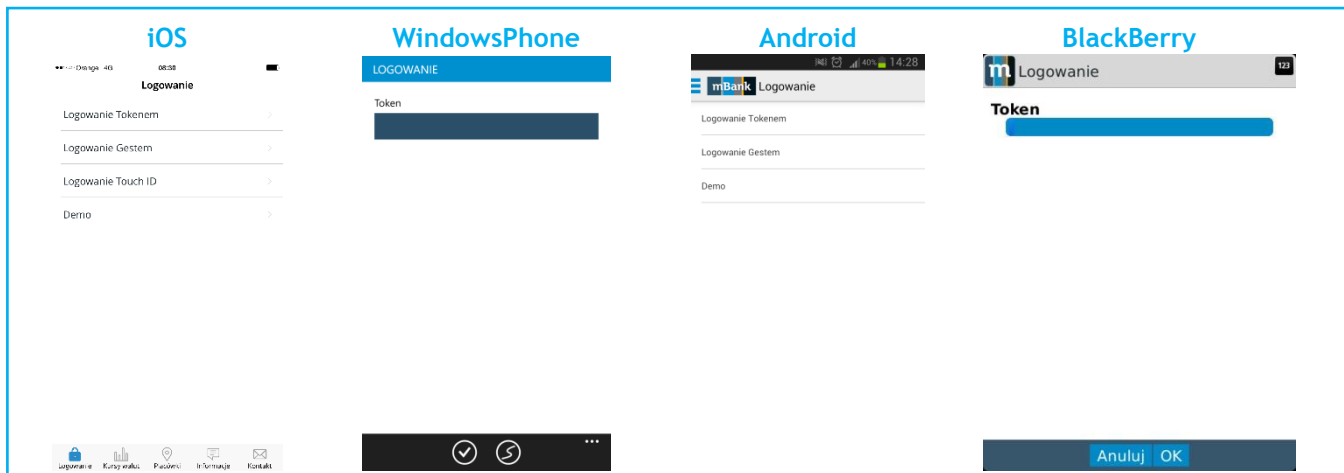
iOS

Orange 4G 08:38

Logowanie

Logowanie Tokenem

Logowanie Gestem

Logowanie Touch ID

Demo

Logowanie Kursy walut Placówki Informacje Kontakt

WindowsPhone

LOGOWANIE

Token

Android

40% 14:28

mBank Logowanie

Logowanie Tokenem

Logowanie Gestem

Demo

BlackBerry

Logowanie

123

Token

Anuluj OK